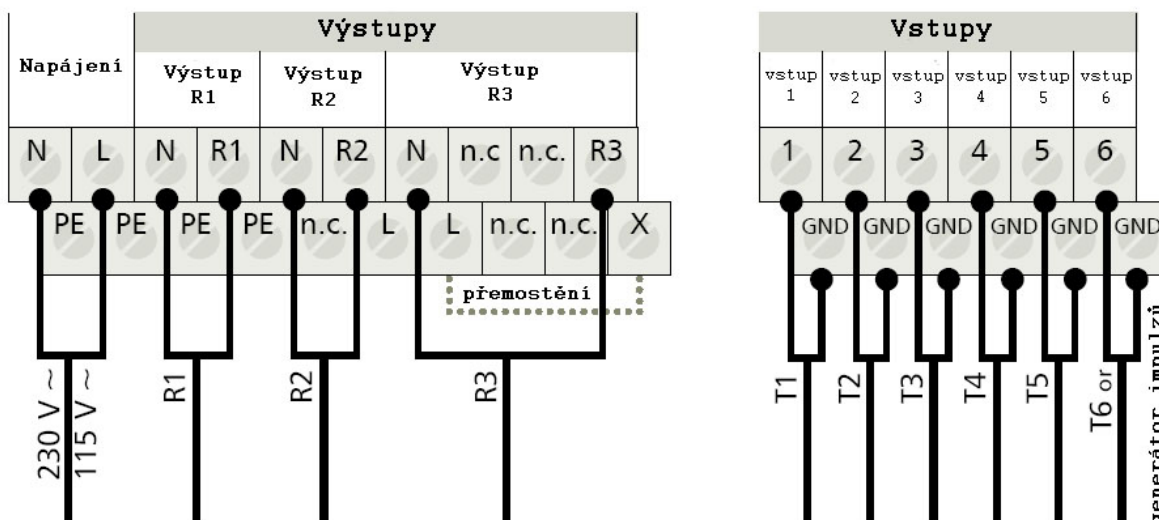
| Napájení | Výstupy | | |
|---|---|---|---|
| | Výstup R1 | Výstup R2 | Výstup R3 |

N L N R1 N R2 N n.c n.c. R3

PE PE PE PE n.c. L L n.c. n.c. X

přemostění

230 V ~
115 V ~
R1
R2
R3

| Vstupy | | | | | |
|---|---|---|---|---|---|
| vstup 1 | vstup 2 | vstup 3 | vstup 4 | vstup 5 | vstup 6 |

1 2 3 4 5 6

GND GND GND GND GND GND

T1 T2 T3 T4 T5 T6 or generátor impulzů